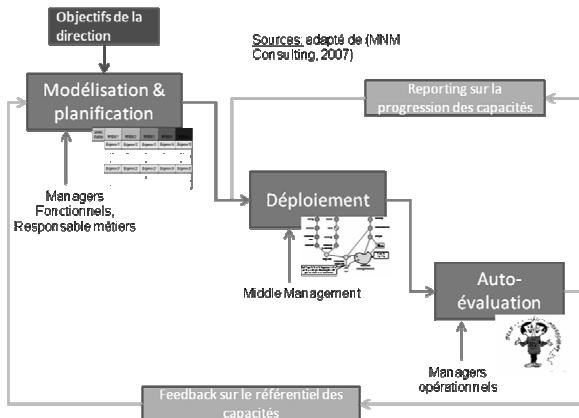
Objectifs de la direction

Sources: adapté de (MNM Consulting, 2007)

Modélisation & planification

Reporting sur la progression des capacités

Managers Fonctionnels, Responsable métiers

Déploiement

Middle Management

Auto-évaluation

Managers opérationnels

Feedback sur le référentiel des capacités